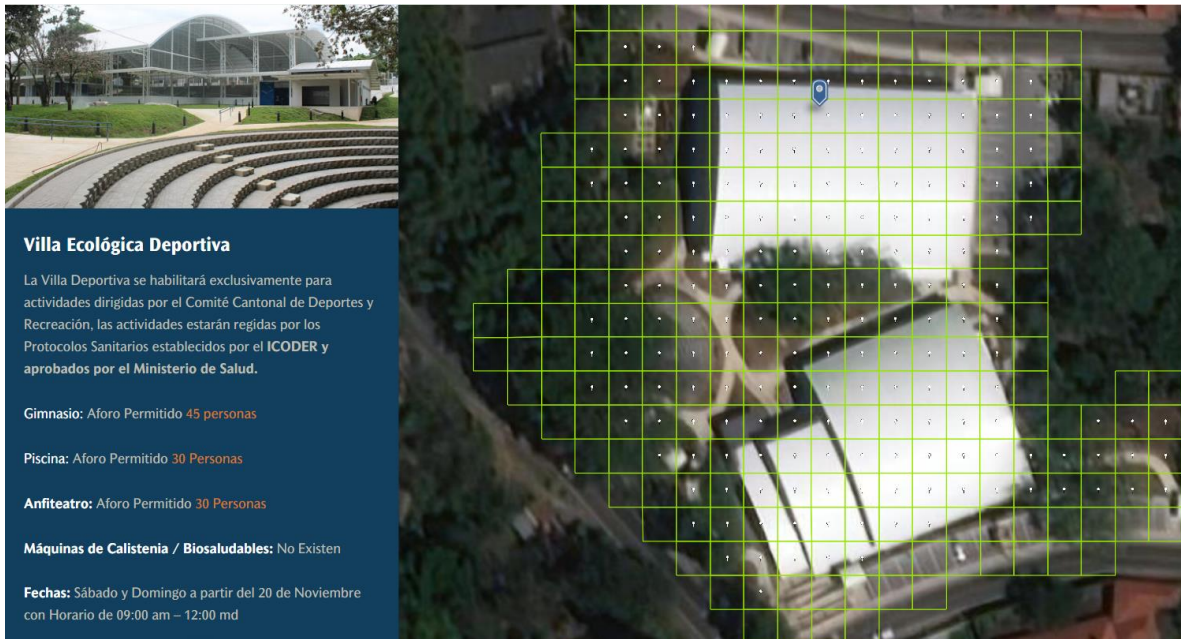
Villa Ecológica Deportiva

La Villa Deportiva se habilitará exclusivamente para actividades dirigidas por el Comité Cantonal de Deportes y Recreación, las actividades estarán regidas por los Protocolos Sanitarios establecidos por el **ICODER y aprobados por el Ministerio de Salud.**

**Gimnasio:** Aforo Permitido 45 personas

**Piscina:** Aforo Permitido 30 Personas

**Anfiteatro:** Aforo Permitido 30 Personas

**Máquinas de Calistenia / Biosaludables:** No Existen

**Fechas:** Sábado y Domingo a partir del 20 de Noviembre con Horario de 09:00 am – 12:00 md